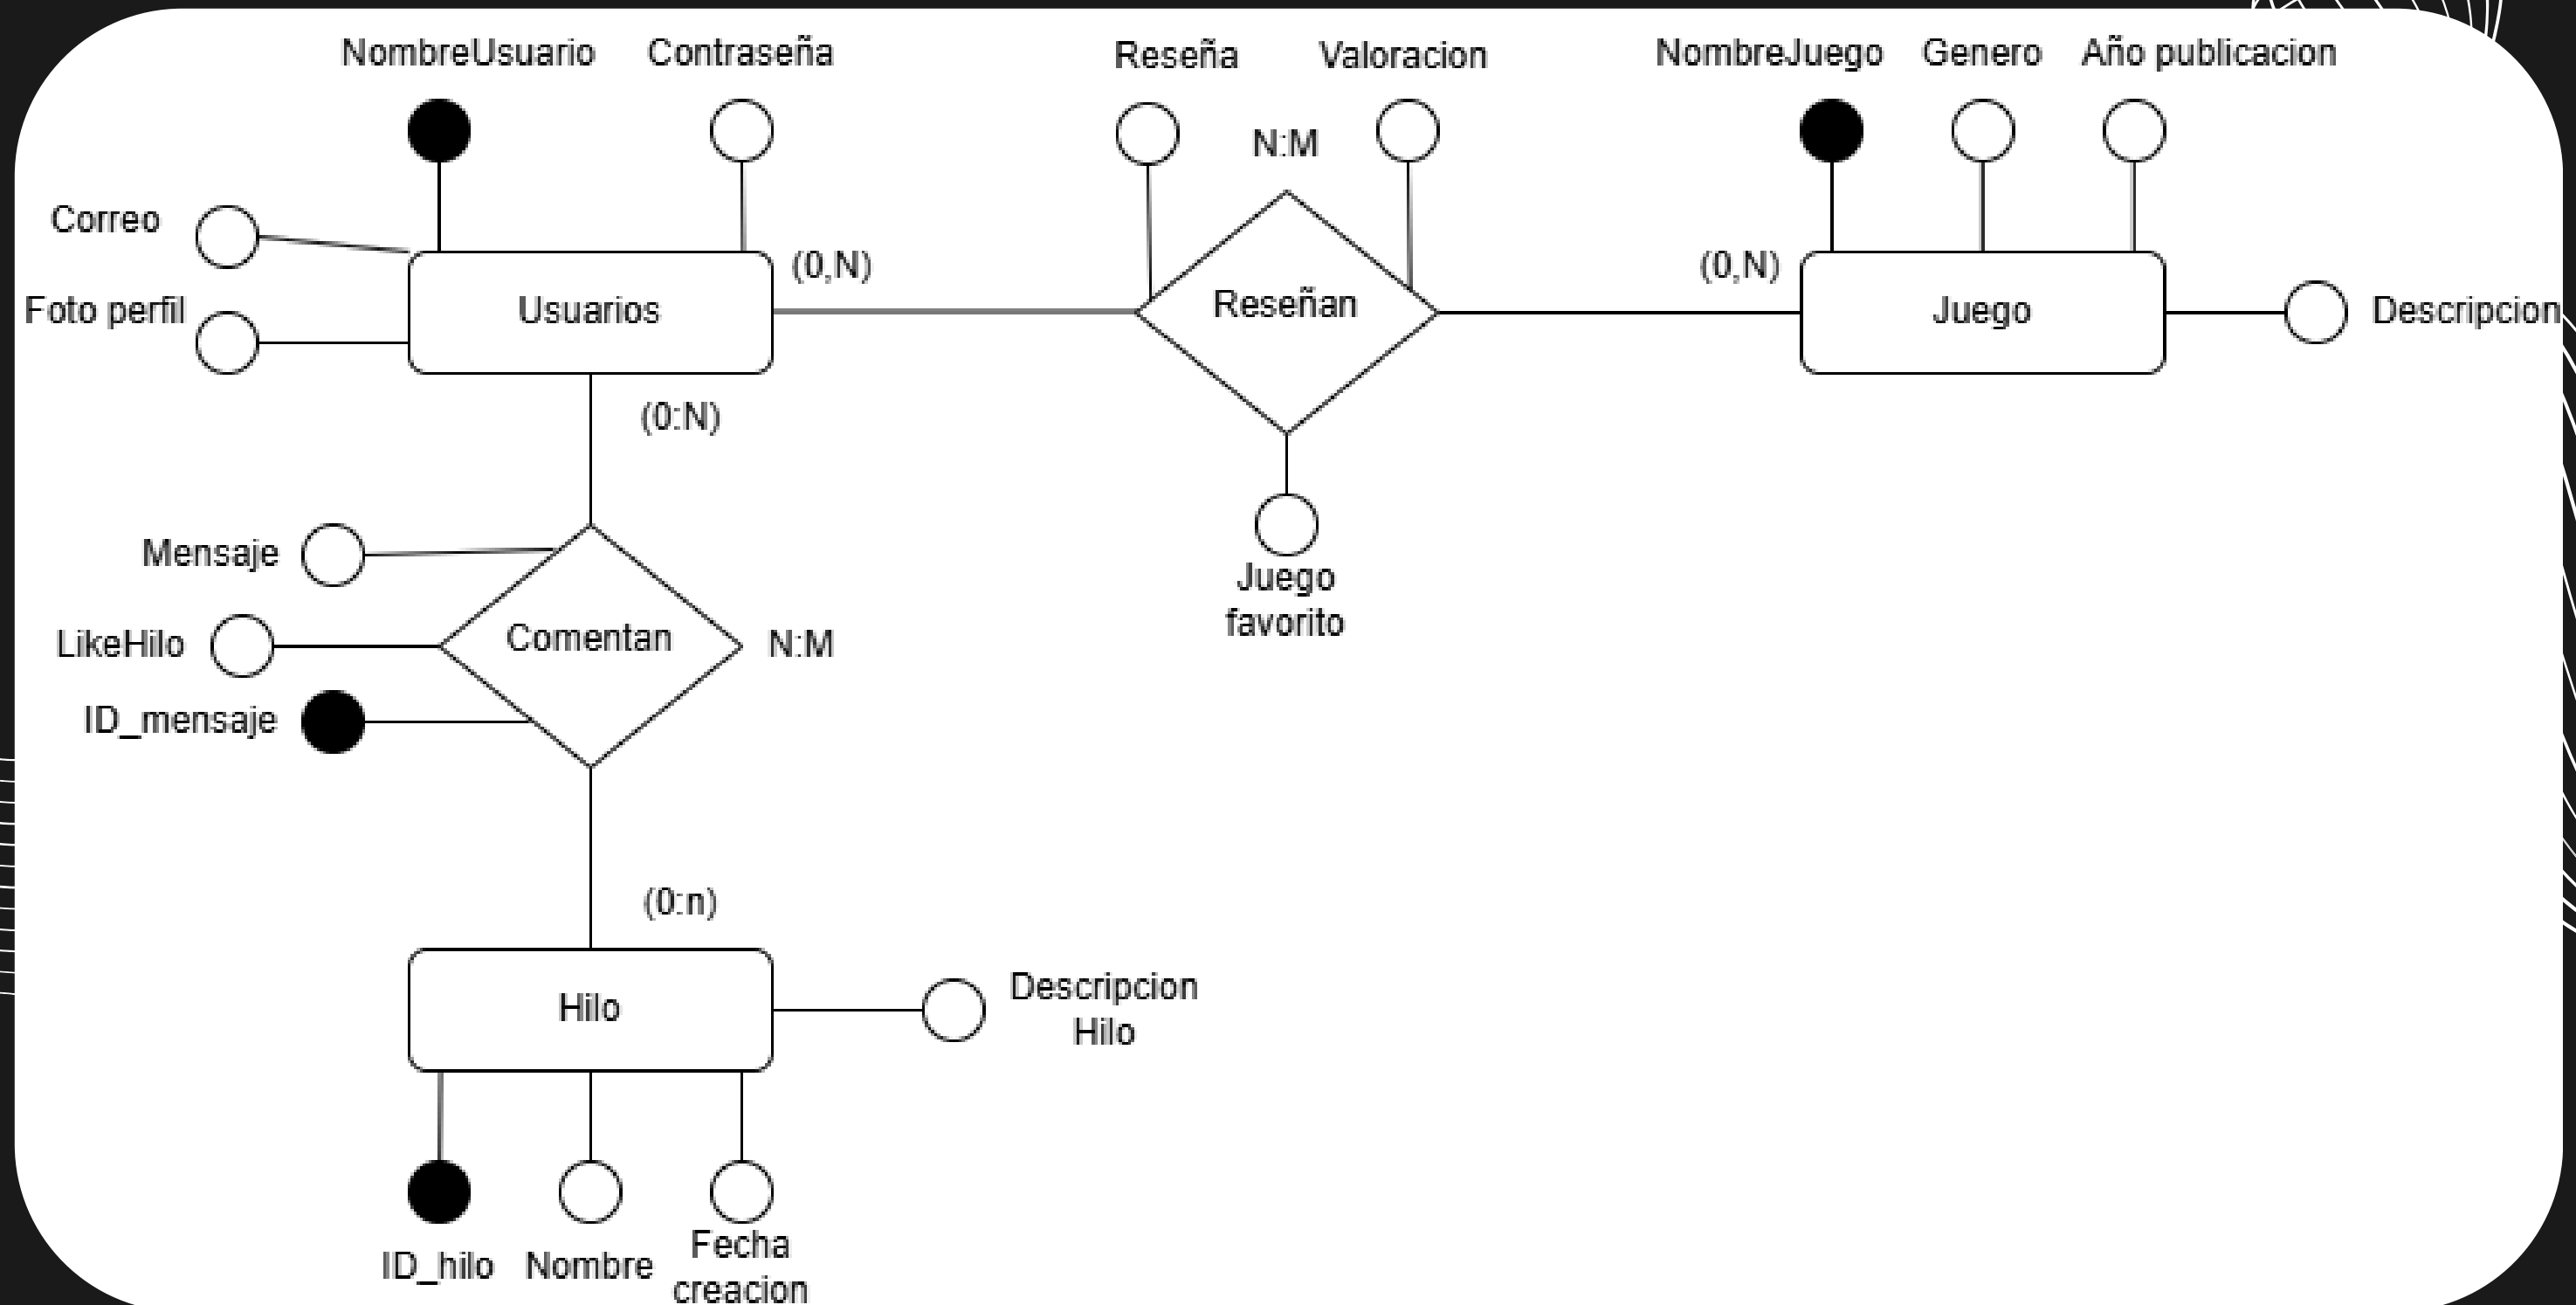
NombreUsuario
Contraseña
Reseña
Valoracion
NombreJuego
Genero
Año publicacion
N:M
Correo
(0,N)
(0,N)
Foto perfil
Usuarios
Reseñan
Juego
Descripcion
(0:N)
Juego favorito
Mensaje
LikeHilo
Comentan
N:M
ID_mensaje
(0:n)
Hilo
Descripcion Hilo
ID_hilo
Nombre
Fecha creacion